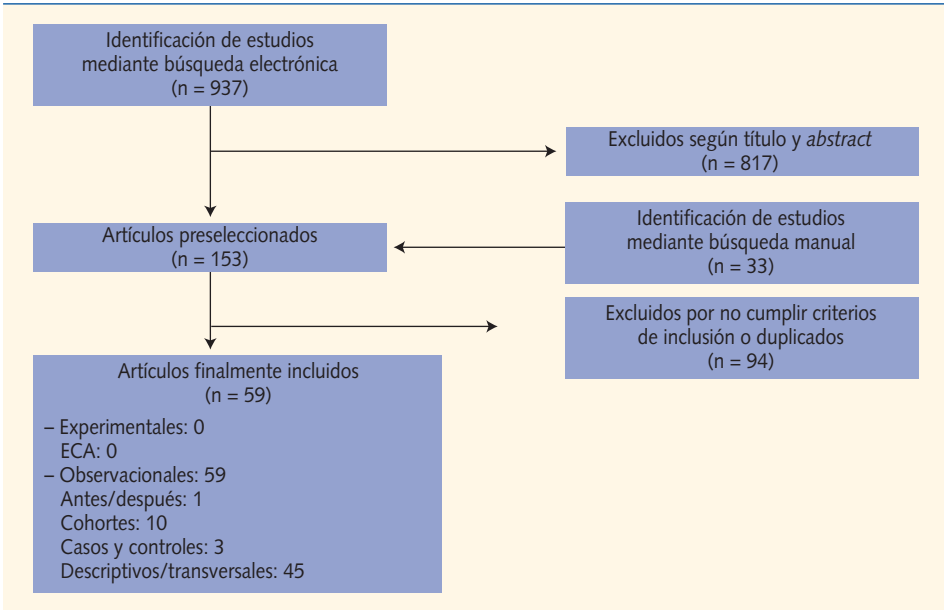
Identificación de estudios mediante búsqueda electrónica
(n = 937)

Excluidos según título y abstract
(n = 817)

Artículos preseleccionados
(n = 153)

Identificación de estudios mediante búsqueda manual
(n = 33)

Excluidos por no cumplir criterios de inclusión o duplicados
(n = 94)

Artículos finalmente incluidos
(n = 59)

– Experimentales: 0
ECA: 0
– Observacionales: 59
Antes/después: 1
Cohortes: 10
Casos y controles: 3
Descriptivos/transversales: 45